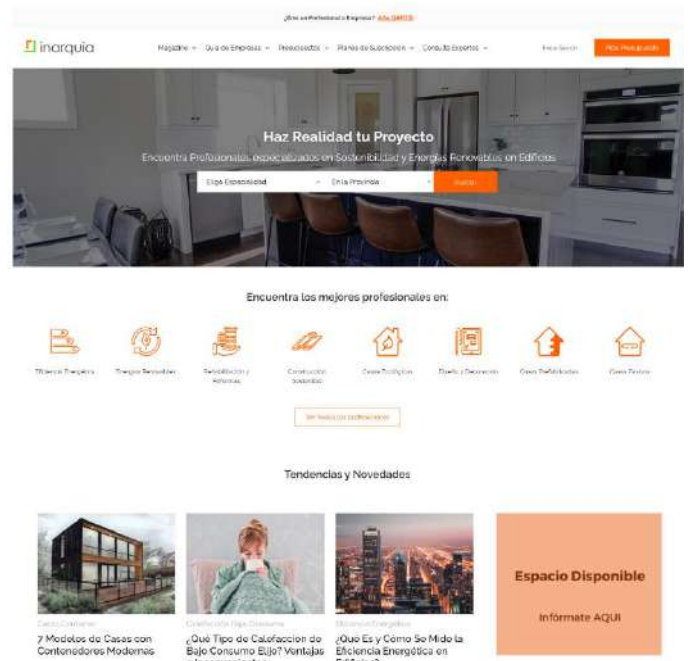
¿Eres un Profesional o Empresa? Alta GRATIS

inarquia

Magazine ⌄ Guía de Empresas ⌄ Presupuestos ⌄ Planes de Suscripción ⌄ Consulta Expertos ⌄

Iniciar Sesión

Pide Presupuesto

Haz Realidad tu Proyecto

Encuentra Profesionales especializados en Sostenibilidad y Energías Renovables en Edificios

Elige Especialidad

En la Provincia

Buscar

Encuentra los mejores profesionales en:

Eficiencia Energética

Energías Renovables

Rehabilitación y Reformas

Construcción Sostenible

Casas Ecológicas

Diseño y Decoración

Casas Prefabricadas

Casas Pasivas

Ver todas las profesiones

Tendencias y Novedades

Casas Container

7 Modelos de Casas con Contenedores Modernos

Calefacción Bajo Consumo

¿Qué Tipo de Calefacción de Bajo Consumo Elijo? Ventajas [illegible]

Eficiencia Energética

¿Qué Es y Cómo Se Mide la Eficiencia Energética en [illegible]

Espacio Disponible

Infórmate AQUÍ